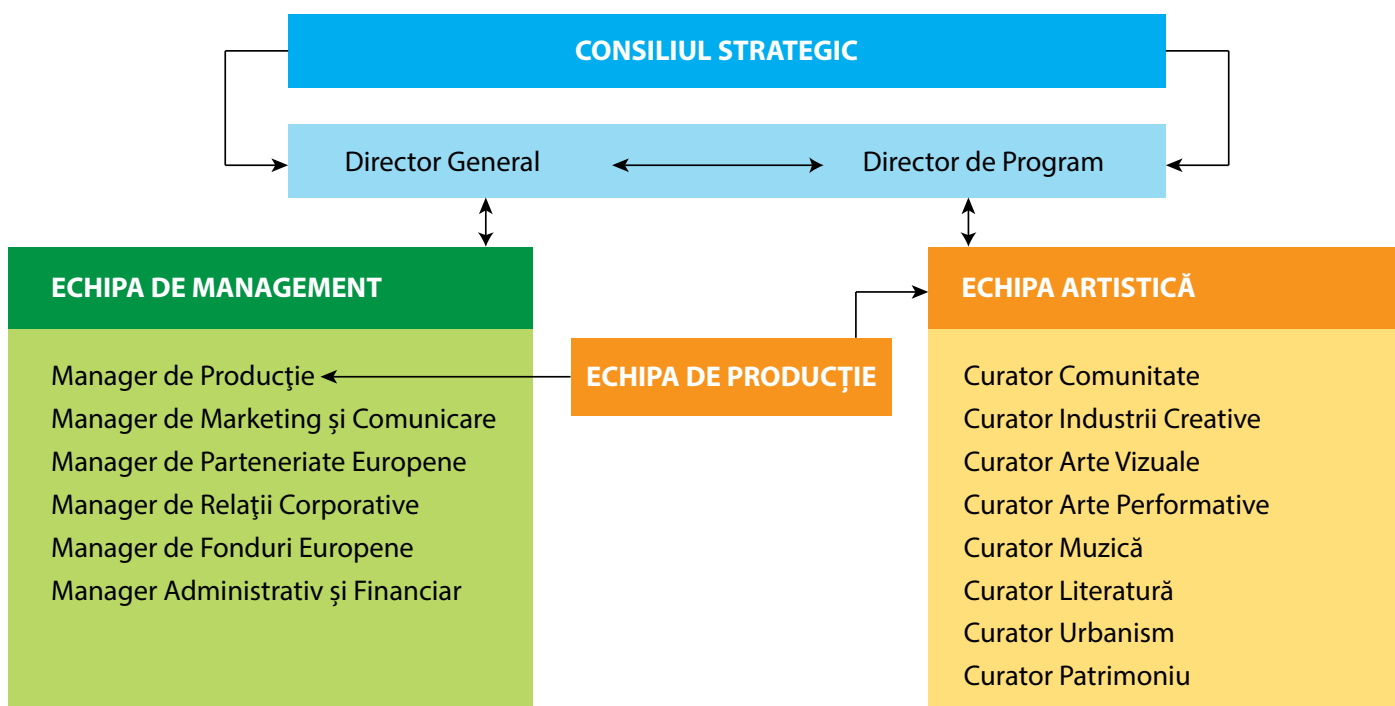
CONSILIUL STRATEGIC

Director General

Director de Program

ECHIPA DE MANAGEMENT

Manager de Producţie
Manager de Marketing și Comunicare
Manager de Parteneriate Europene
Manager de Relaţii Corporative
Manager de Fonduri Europene
Manager Administrativ și Financiar

ECHIPA DE PRODUCȚIE

ECHIPA ARTISTICĂ

Curator Comunitate
Curator Industrii Creative
Curator Arte Vizuale
Curator Arte Performative
Curator Muzică
Curator Literatură
Curator Urbanism
Curator Patrimoniu